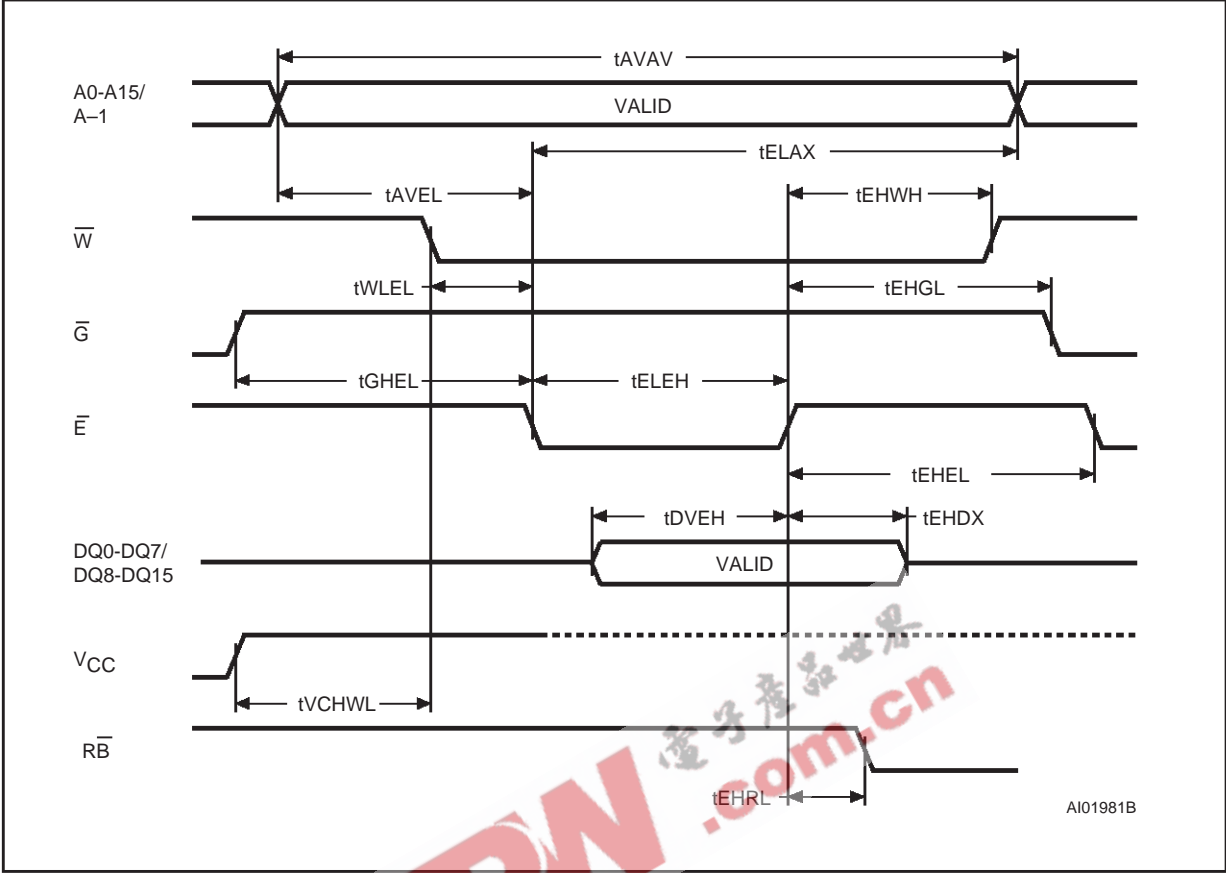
tAVAV

A0-A15/
A–1

VALID

tELAX

tAVEL

tEHWH

$\overline{W}$

tWLEL

tEHGL

$\overline{G}$

tGHEL

tELEH

$\overline{E}$

tEHEL

tDVEH

tEHDX

DQ0-DQ7/
DQ8-DQ15

VALID

$V_{CC}$

tVCHWL

R$\overline{B}$

电子产品世界
.com.cn

tEHRL

AI01981B